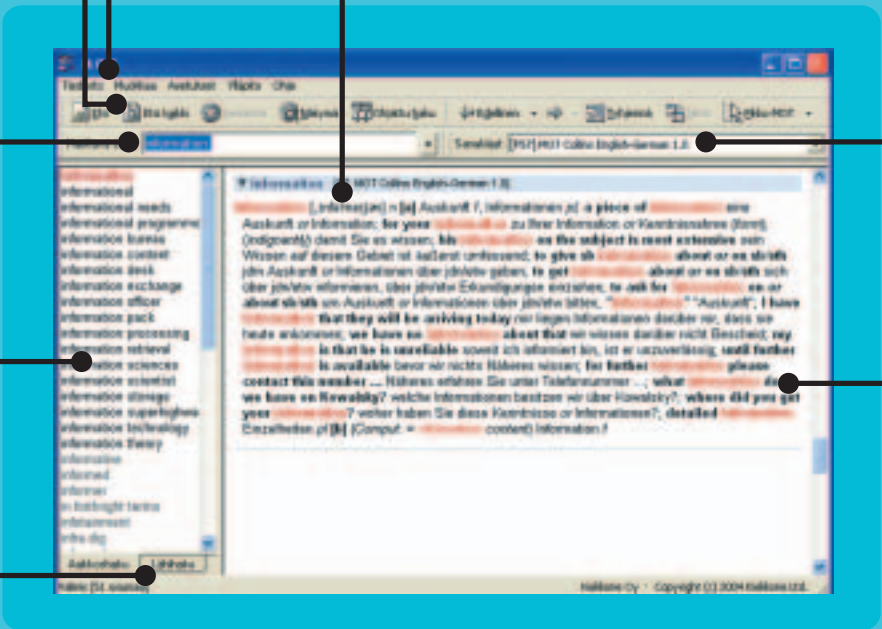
Tiedosto Muokkaa Asetukset Ikkuna Ohje

Etsi Etsi kaikki Tulosta Näytä sanat Hakusana Sanakirja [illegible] MOT

Hakusana information

Sanakirja [EN] MOT Collins English-German 1.0

information
informational
information needs
information programme
information bureau
information content
information desk
information exchange
information officer
information pack
information processing
information retrieval
information sciences
information scientist
information storage
information superhighway
information technology
information theory
informative
informed
informer
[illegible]
infotainment
infra dig

Aakkoshaku Laajahaku

Haku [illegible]

▼ information [MOT Collins English-German 1.0]

information [ˌɪnfəˈmeɪʃən] n [U] Auskunft f, Informationen pl; a piece of information eine Auskunft or Information; for your information zu Ihrer Information or Kenntnisnahme (form); (indignantly) damit Sie es wissen; his information on the subject is most extensive sein Wissen auf diesem Gebiet ist äußerst umfassend; to give sb information about or on sb/sth jdm Auskunft or Informationen über jdn/etw geben; to get information about or on sb/sth sich über jdn/etw informieren, über jdn/etw Erkundigungen einziehen; to ask for information on or about sb/sth um Auskunft or Informationen über jdn/etw bitten; "information" "Auskunft"; I have information that they will be arriving today mir liegen Informationen darüber vor, dass sie heute ankommen; we have no information about that wir wissen darüber nicht Bescheid; my information is that he is unreliable soweit ich informiert bin, ist er unzuverlässig; until further information is available bevor wir nichts Näheres wissen; for further information please contact this number ... Näheres erfahren Sie unter Telefonnummer ...; what information do we have on Kowalsky? welche Informationen besitzen wir über Kowalsky?; where did you get your information? woher haben Sie diese Kenntnisse or Informationen?; detailed information Einzelheiten pl [b] (Comput: = information content) Information f

Kielikone Oy · Copyright (C) 2004 Kielikone Ltd.